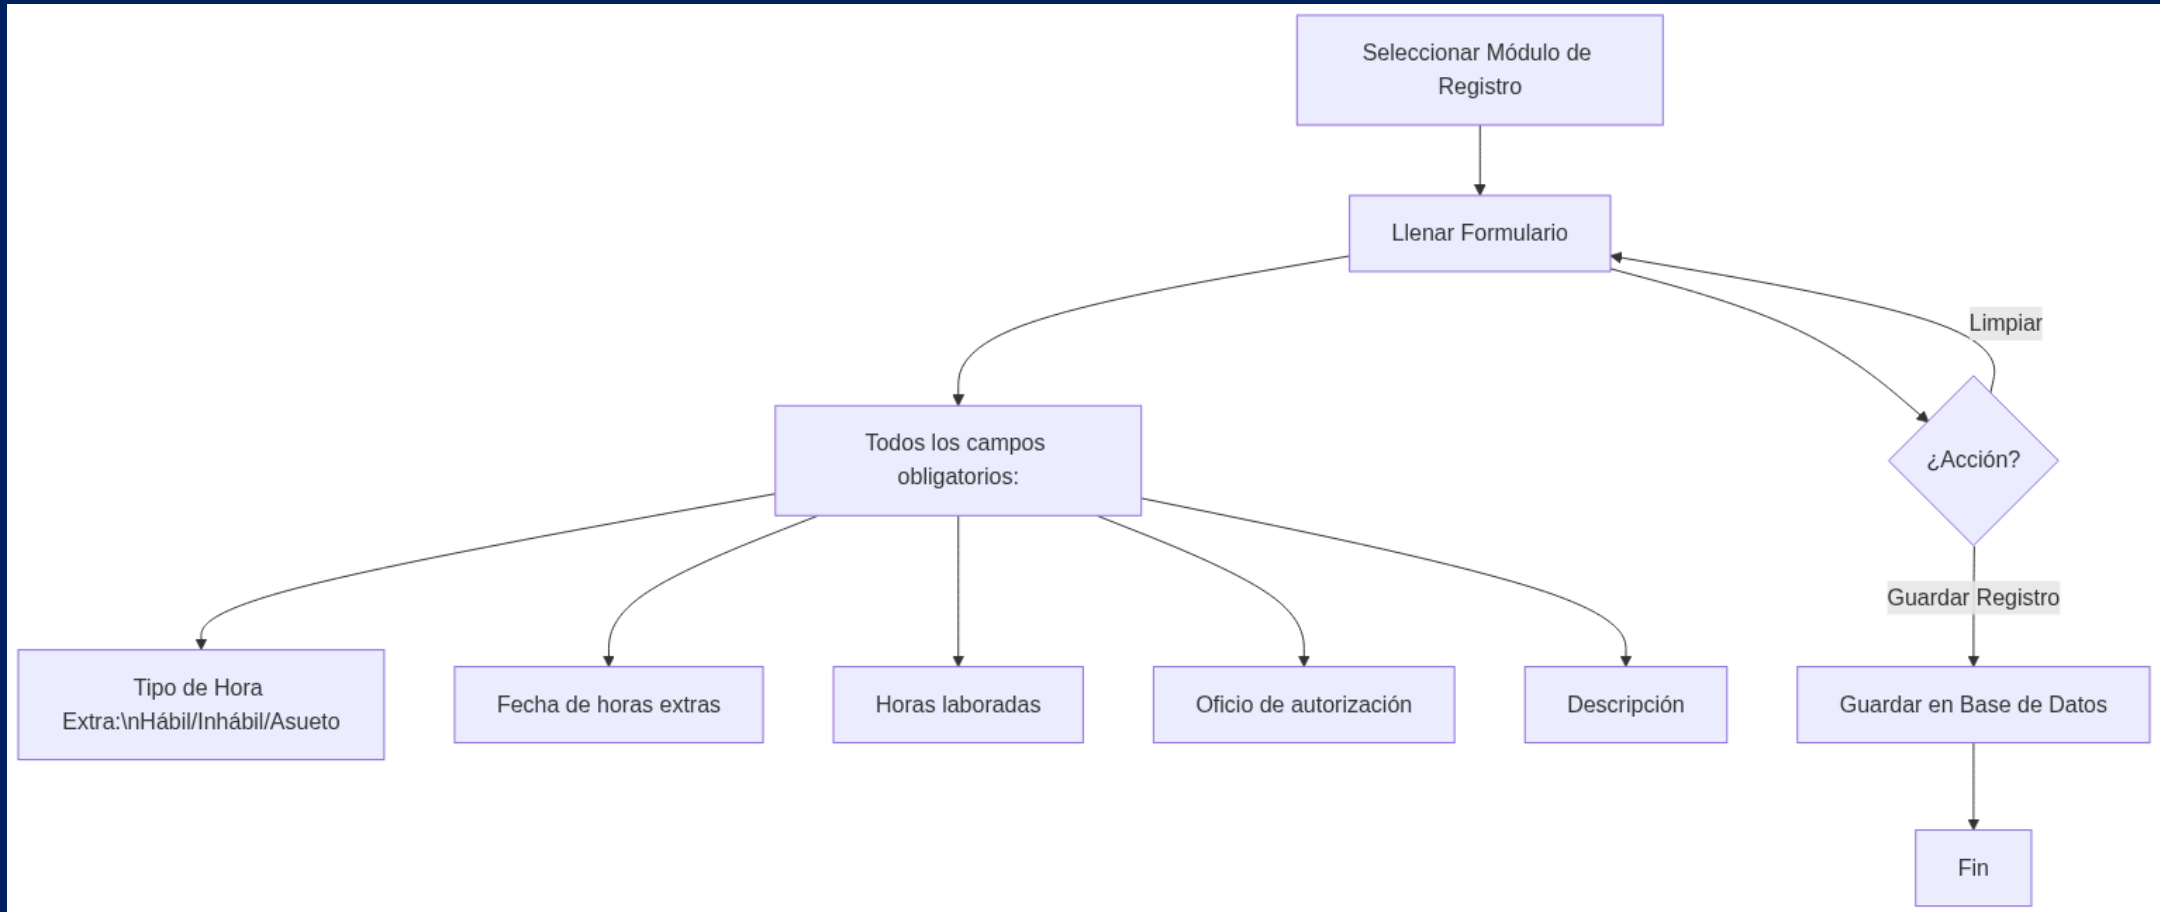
Seleccionar Módulo de Registro

Llenar Formulario

Todos los campos obligatorios:

Limpiar

¿Acción?

Guardar Registro

Tipo de Hora Extra:\nHábil/Inhábil/Asueto

Fecha de horas extras

Horas laboradas

Oficio de autorización

Descripción

Guardar en Base de Datos

Fin